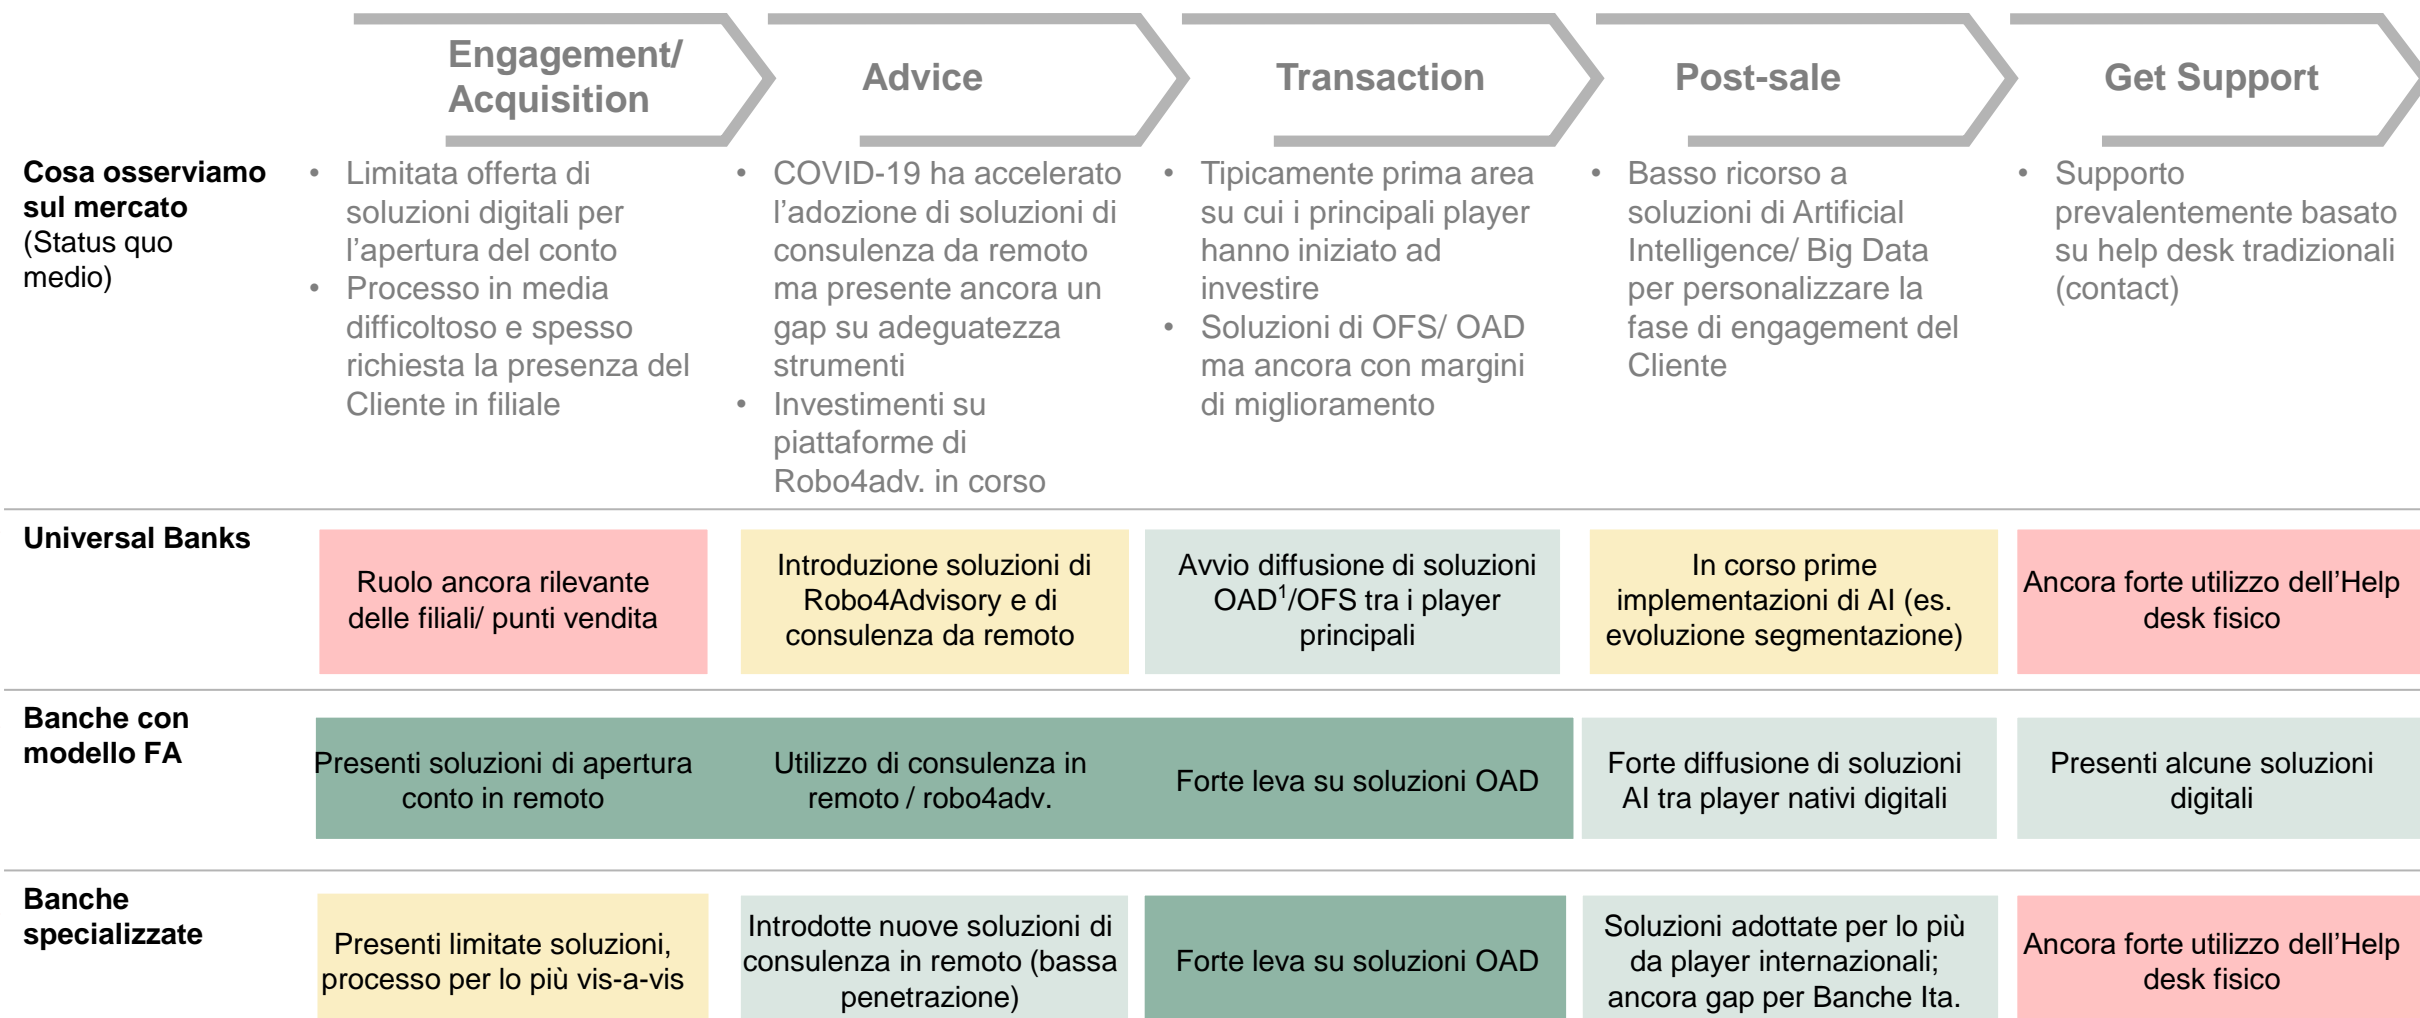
Engagement/ Acquisition

Advice

Transaction

Post-sale

Get Support

Cosa osserviamo sul mercato (Status quo medio)

- Limitata offerta di soluzioni digitali per l'apertura del conto
- Processo in media difficoltoso e spesso richiesta la presenza del Cliente in filiale

- COVID-19 ha accelerato l'adozione di soluzioni di consulenza da remoto ma presente ancora un gap su adeguatezza strumenti
- Investimenti su piattaforme di Robo4adv. in corso

- Tipicamente prima area su cui i principali player hanno iniziato ad investire
- Soluzioni di OFS/ OAD ma ancora con margini di miglioramento

- Basso ricorso a soluzioni di Artificial Intelligence/ Big Data per personalizzare la fase di engagement del Cliente

- Supporto prevalentemente basato su help desk tradizionali (contact)

Universal Banks

Ruolo ancora rilevante delle filiali/ punti vendita

Introduzione soluzioni di Robo4Advisory e di consulenza da remoto

Avvio diffusione di soluzioni OAD$^1$/OFS tra i player principali

In corso prime implementazioni di AI (es. evoluzione segmentazione)

Ancora forte utilizzo dell'Help desk fisico

Banche con modello FA

Presenti soluzioni di apertura conto in remoto

Utilizzo di consulenza in remoto / robo4adv.

Forte leva su soluzioni OAD

Forte diffusione di soluzioni AI tra player nativi digitali

Presenti alcune soluzioni digitali

Banche specializzate

Presenti limitate soluzioni, processo per lo più vis-a-vis

Introdotte nuove soluzioni di consulenza in remoto (bassa penetrazione)

Forte leva su soluzioni OAD

Soluzioni adottate per lo più da player internazionali; ancora gap per Banche Ita.

Ancora forte utilizzo dell'Help desk fisico